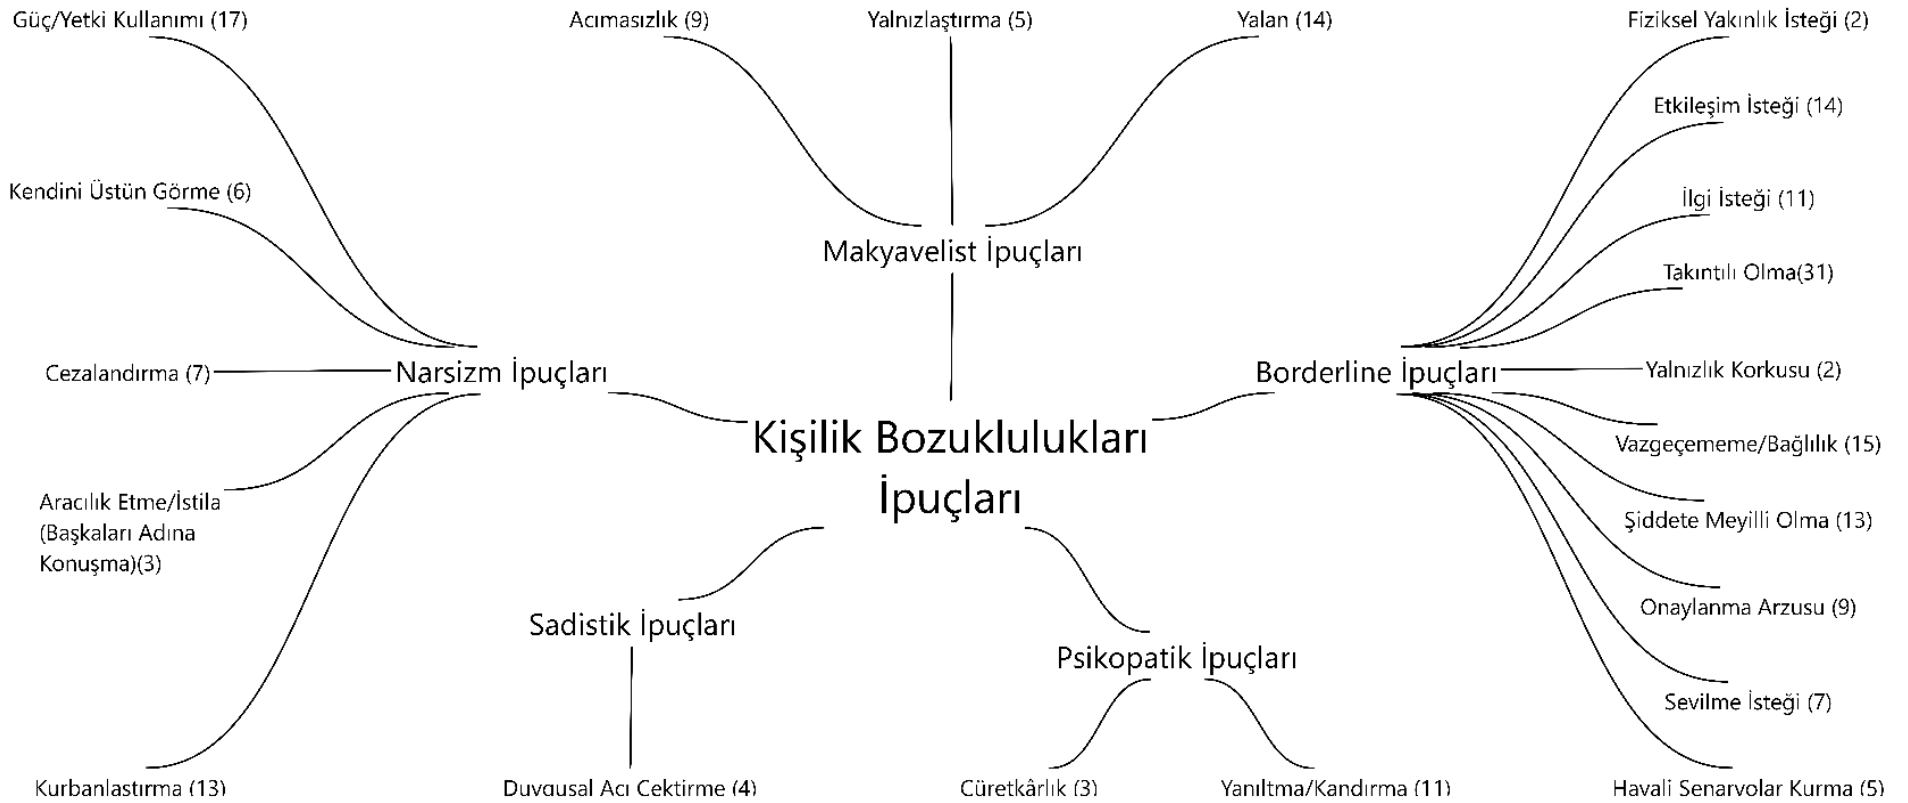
Güç/Yetki Kullanımı (17)

Acımasızlık (9)

Yalnızlaştırma (5)

Yalan (14)

Fiziksel Yakınlık İsteği (2)

Etkileşim İsteği (14)

Kendini Üstün Görme (6)

İlgi İsteği (11)

Makyavelist İpuçları

Takıntılı Olma(31)

Cezalandırma (7)

Narsizm İpuçları

Borderline İpuçları

Yalnızlık Korkusu (2)

Kişilik Bozuklulukları İpuçları

Vazgeçememe/Bağlılık (15)

Aracılık Etme/İstila (Başkaları Adına Konuşma)(3)

Şiddete Meyilli Olma (13)

Onaylanma Arzusu (9)

Sadistik İpuçları

Psikopatik İpuçları

Sevilme İsteği (7)

Kurbanlaştırma (13)

Duygusal Acı Çektirme (4)

Cüretkârlık (3)

Yanıltma/Kandırma (11)

Hayali Senaryolar Kurma (5)